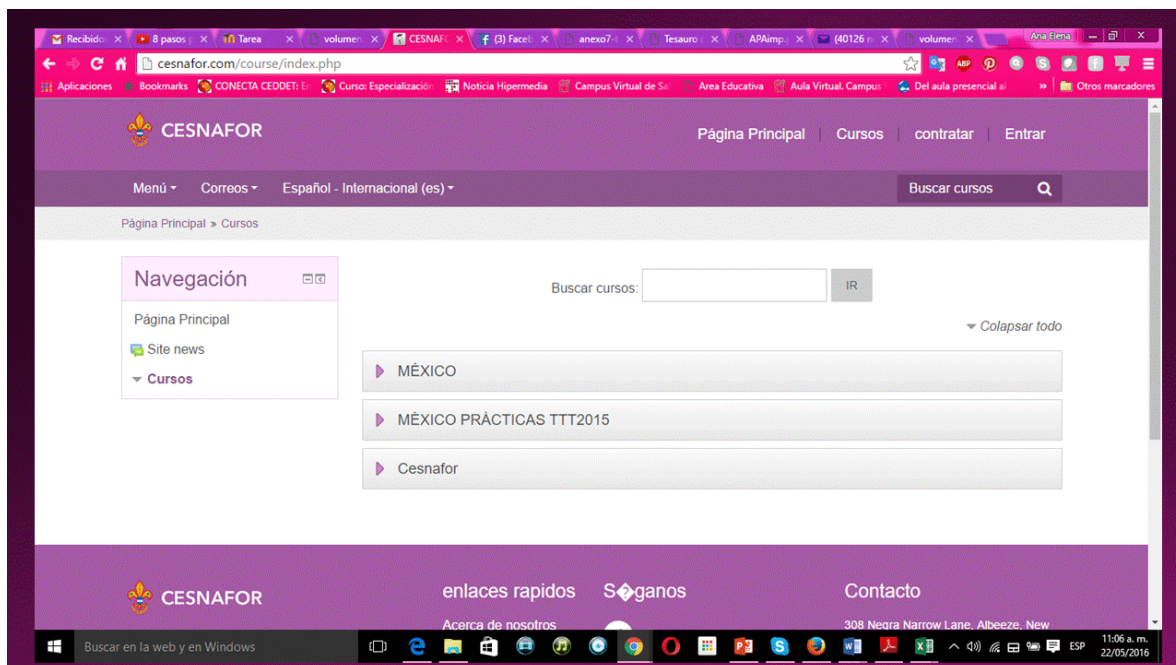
Recibido ✕ | 8 pasos ✕ | Tarea ✕ | volumen ✕ | CESNAFO ✕ | (3) Faceb ✕ | anexo7- ✕ | Tesauro ✕ | APAimp ✕ | (40126 ✕ | volumen ✕ | Ana Elena

cesnafor.com/course/index.php

Aplicaciones | Bookmarks | CONECTA CEDDET: En | Curso: Especialización | Noticia Hipermedia | Campus Virtual de Sal | Area Educativa | Aula Virtual. Campus | Del aula presencial al | » | Otros marcadores

CESNAFOR

Página Principal | Cursos | contratar | Entrar

Menú ▾ Correos ▾ Español - Internacional (es) ▾

Buscar cursos

Página Principal » Cursos

Navegación

Página Principal

Site news

Cursos

Buscar cursos: IR

Colapsar todo

MÉXICO

MÈXICO PRÀCTICAS TTT2015

Cesnafor

CESNAFOR

enlaces rapidos

Acerca de nosotros

S�ganos

Contacto

308 Negra Narrow Lane, Albeeze, New

Buscar en la web y en Windows

ESP 11:06 a. m. 22/05/2016